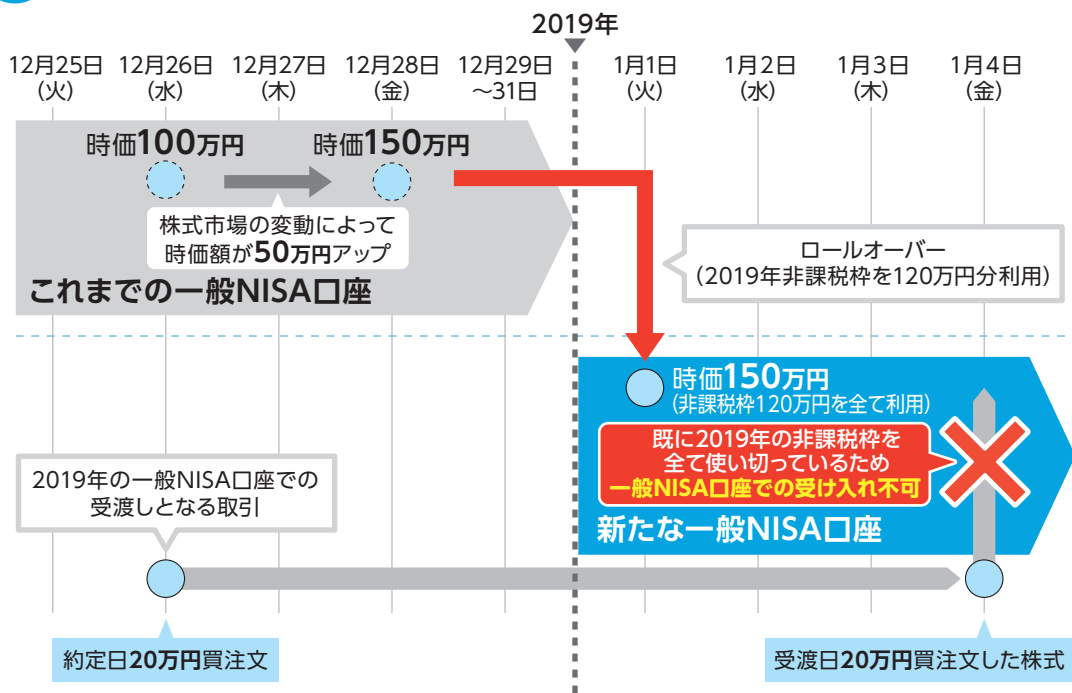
2019年

12月25日（火）　12月26日（水）　12月27日（木）　12月28日（金）　12月29日〜31日　1月1日（火）　1月2日（水）　1月3日（木）　1月4日（金）

時価100万円　時価150万円

株式市場の変動によって時価額が50万円アップ

これまでの一般NISA口座

ロールオーバー（2019年非課税枠を120万円分利用）

時価150万円（非課税枠120万円を全て利用）

既に2019年の非課税枠を全て使い切っているため一般NISA口座での受け入れ不可

新たな一般NISA口座

2019年の一般NISA口座での受渡しとなる取引

約定日20万円買注文

受渡日20万円買注文した株式